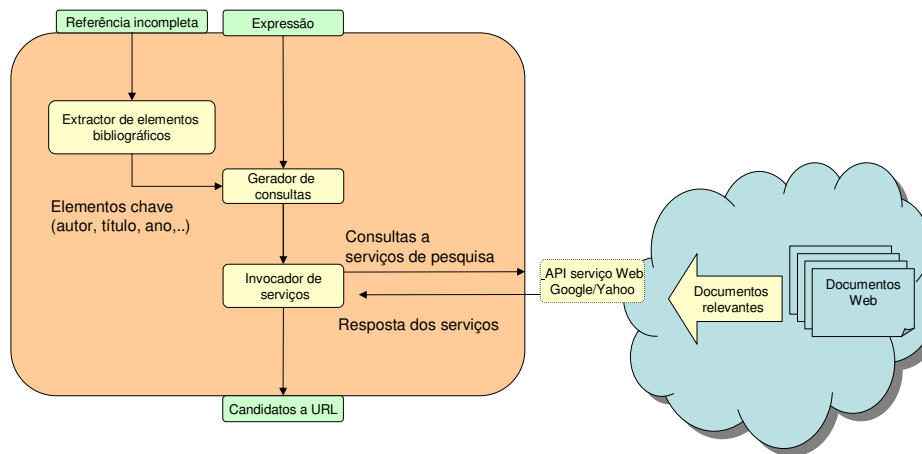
Referência incompleta

Expressão

Extractor de elementos bibliográficos

Gerador de consultas

Elementos chave (autor, título, ano,..)

Consultas a serviços de pesquisa

Invocador de serviços

API serviço Web Google/Yahoo

Documentos relevantes

Documentos Web

Resposta dos serviços

Candidatos a URL